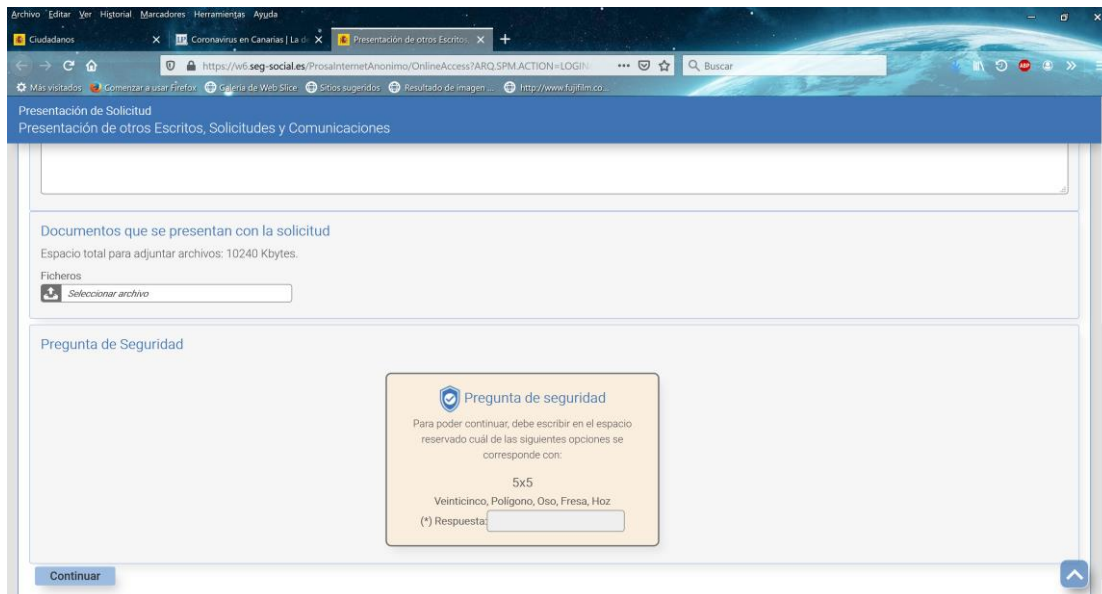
Archivo Editar Ver Historial Marcadores Herramientas Ayuda

Ciudadanos
Coronavirus en Canarias | La d
Presentación de otros Escritos

https://w6.seg-social.es/ProsaInternetAnonimo/OnlineAccess?ARQ.SPM.ACTION=LOGIN
Buscar

Más visitados Comenzar a usar Firefox Galería de Web Slice Sitios sugeridos Resultado de imagen ... http://www.fujifilm.co...

Presentación de Solicitud
Presentación de otros Escritos, Solicitudes y Comunicaciones

Documentos que se presentan con la solicitud
Espacio total para adjuntar archivos: 10240 Kbytes.
Ficheros
Seleccionar archivo

Pregunta de Seguridad

Pregunta de seguridad
Para poder continuar, debe escribir en el espacio reservado cuál de las siguientes opciones se corresponde con:
5x5
Veinticinco, Polígono, Oso, Fresa, Hoz
(*) Respuesta:

Continuar